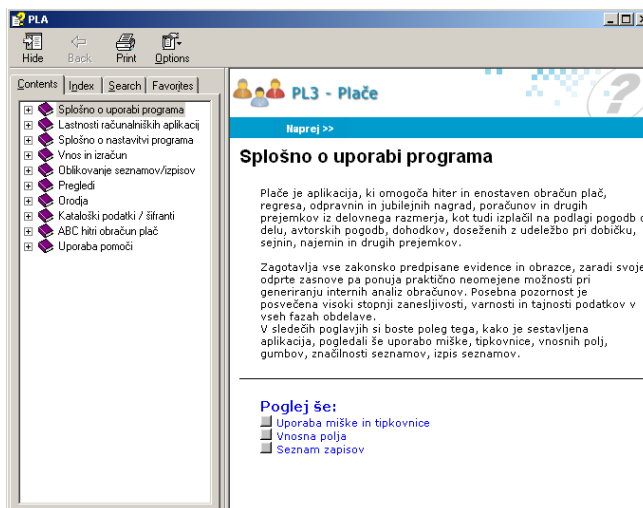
PLA

Hide Back Print Options

Contents | Index | Search | Favorites

Splošno o uporabi programa
Lastnosti računalniških aplikacij
Splošno o nastavitvi programa
Vnos in izračun
Oblikovanje seznamov/izpisov
Pregledi
Orodja
Kataloški podatki / šifranti
ABC hitri obračun plač
Uporaba pomoči

PL3 - Plače

Naprej >>

Splošno o uporabi programa

Plače je aplikacija, ki omogoča hiter in enostaven obračun plač, regresa, odpravnin in jubilejnih nagrad, poračunov in drugih prejemkov iz delovnega razmerja, kot tudi izplačil na podlagi pogodb o delu, avtorskih pogodb, dohodkov, doseženih z udeležbo pri dobičku, sejnin, najemnin in drugih prejemkov.

Zagotavlja vse zakonsko predpisane evidence in obrazce, zaradi svoje odprte zasnove pa ponuja praktično neomejene možnosti pri generiranju internih analiz obračunov. Posebna pozornost je posvečena visoki stopnji zanesljivosti, varnosti in tajnosti podatkov v vseh fazah obdelave.
V sledečih poglavjih si boste poleg tega, kako je sestavljena aplikacija, pogledali še uporabo miške, tipkovnice, vnosnih polj, gumbov, značilnosti seznamov, izpis seznamov.

Poglej še:
Uporaba miške in tipkovnice
Vnosna polja
Seznam zapisov